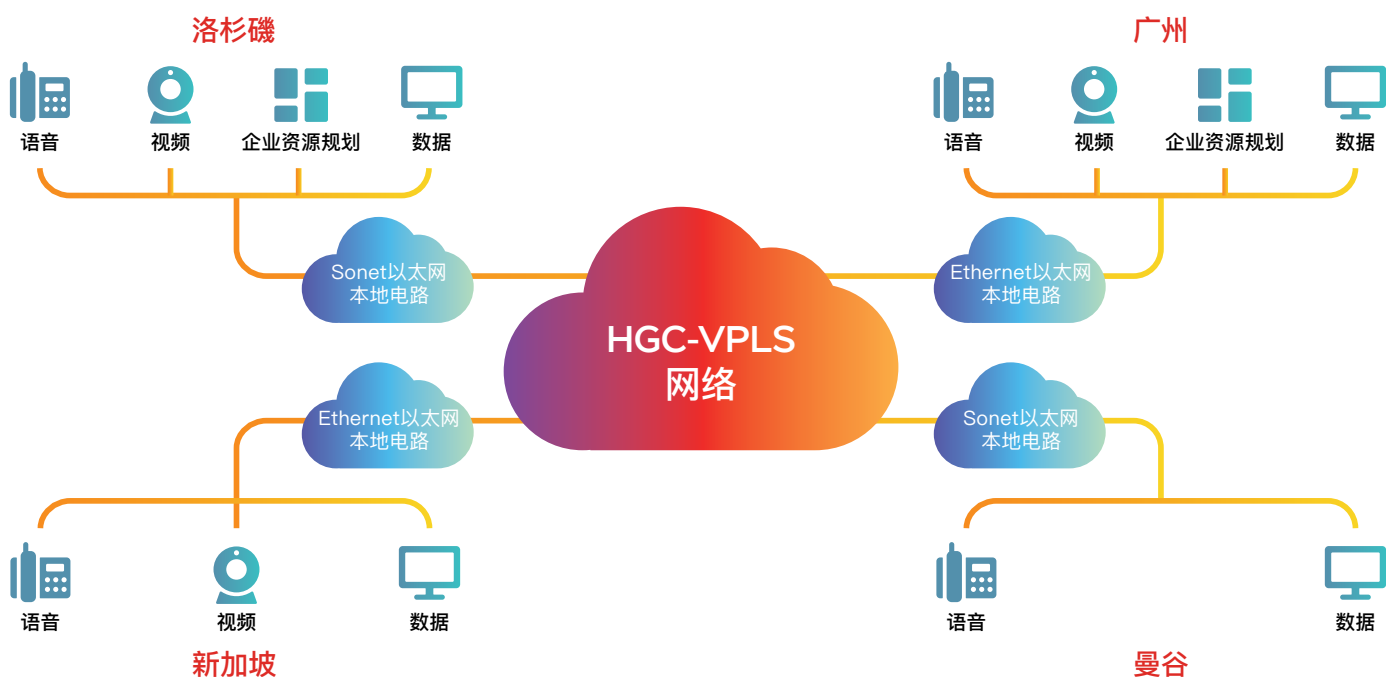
洛杉磯

语音 视频 企业资源规划 数据

广州

语音 视频 企业资源规划 数据

Sonet以太网
本地电路

Ethernet以太网
本地电路

HGC-VPLS
网络

Ethernet以太网
本地电路

Sonet以太网
本地电路

语音 视频 数据

新加坡

语音 数据

曼谷